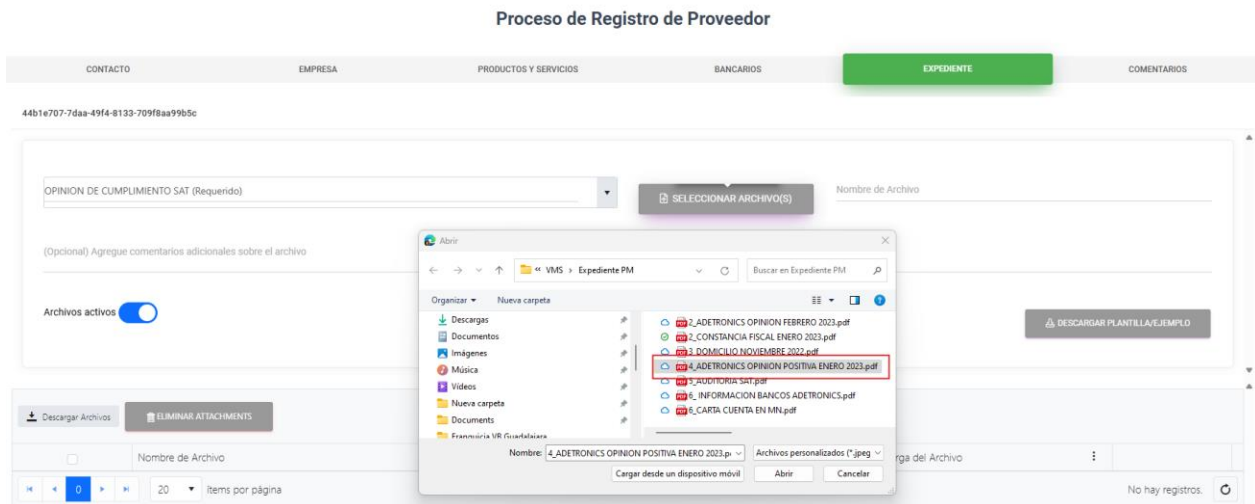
Proceso de Registro de Proveedor

CONTACTO
EMPRESA
PRODUCTOS Y SERVICIOS
BANCARIOS
EXPEDIENTE
COMENTARIOS

44b1e707-7daa-49f4-8133-709f8aa99b5c

OPINION DE CUMPLIMIENTO SAT (Requerido)

SELECCIONAR ARCHIVO(S)

Nombre de Archivo

(Opcional) Agregue comentarios adicionales sobre el archivo

Archivos activos

DESCARGAR PLANTILLA/EJEMPLO

Abrir

« VMS › Expediente PM

Buscar en Expediente PM

Organizar ▾ Nueva carpeta

Descargas
Documentos
Imágenes
Música
Vídeos
Nueva carpeta
Documents
Franquicia VR Guadalajara

2_ADETRONICS OPINION FEBRERO 2023.pdf
2_CONSTANCIA FISCAL ENERO 2023.pdf
3_DOMICILIO NOVIEMBRE 2022.pdf
4_ADETRONICS OPINION POSITIVA ENERO 2023.pdf
5_AUDITORIA SAT.pdf
6_INFORMACION BANCOS ADETRONICS.pdf
6_CARTA CUENTA EN MN.pdf

Nombre: 4_ADETRONICS OPINION POSITIVA ENERO 2023.p

Archivos personalizados (*.jpeg

Cargar desde un dispositivo móvil
Abrir
Cancelar

Descargar Archivos
ELIMINAR ATTACHMENTS

Nombre de Archivo
rga del Archivo

0
20 ▾ Items por página

No hay registros.